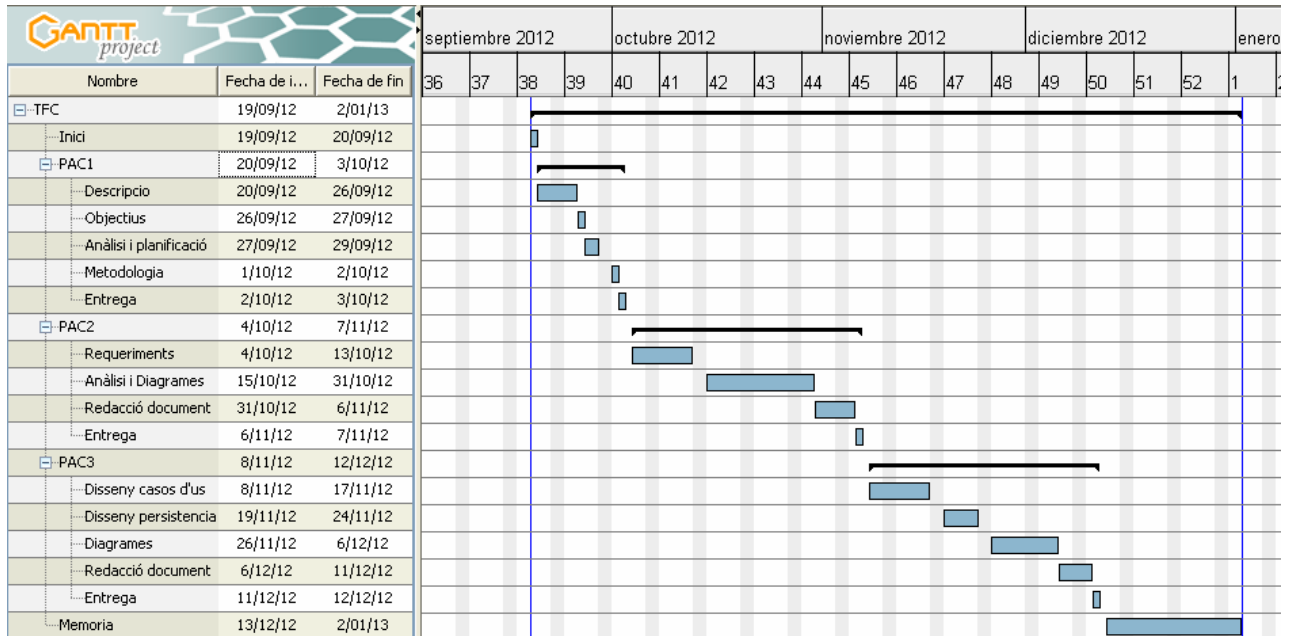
GANTT project

| Nombre | Fecha de i... | Fecha de fin |
|---|---|---|
| TFC | 19/09/12 | 2/01/13 |
| Inici | 19/09/12 | 20/09/12 |
| PAC1 | 20/09/12 | 3/10/12 |
| Descripcio | 20/09/12 | 26/09/12 |
| Objectius | 26/09/12 | 27/09/12 |
| Anàlisi i planificació | 27/09/12 | 29/09/12 |
| Metodologia | 1/10/12 | 2/10/12 |
| Entrega | 2/10/12 | 3/10/12 |
| PAC2 | 4/10/12 | 7/11/12 |
| Requeriments | 4/10/12 | 13/10/12 |
| Anàlisi i Diagrames | 15/10/12 | 31/10/12 |
| Redacció document | 31/10/12 | 6/11/12 |
| Entrega | 6/11/12 | 7/11/12 |
| PAC3 | 8/11/12 | 12/12/12 |
| Disseny casos d'us | 8/11/12 | 17/11/12 |
| Disseny persistencia | 19/11/12 | 24/11/12 |
| Diagrames | 26/11/12 | 6/12/12 |
| Redacció document | 6/12/12 | 11/12/12 |
| Entrega | 11/12/12 | 12/12/12 |
| Memoria | 13/12/12 | 2/01/13 |

septiembre 2012 octubre 2012 noviembre 2012 diciembre 2012 enero

36 37 38 39 40 41 42 43 44 45 46 47 48 49 50 51 52 1